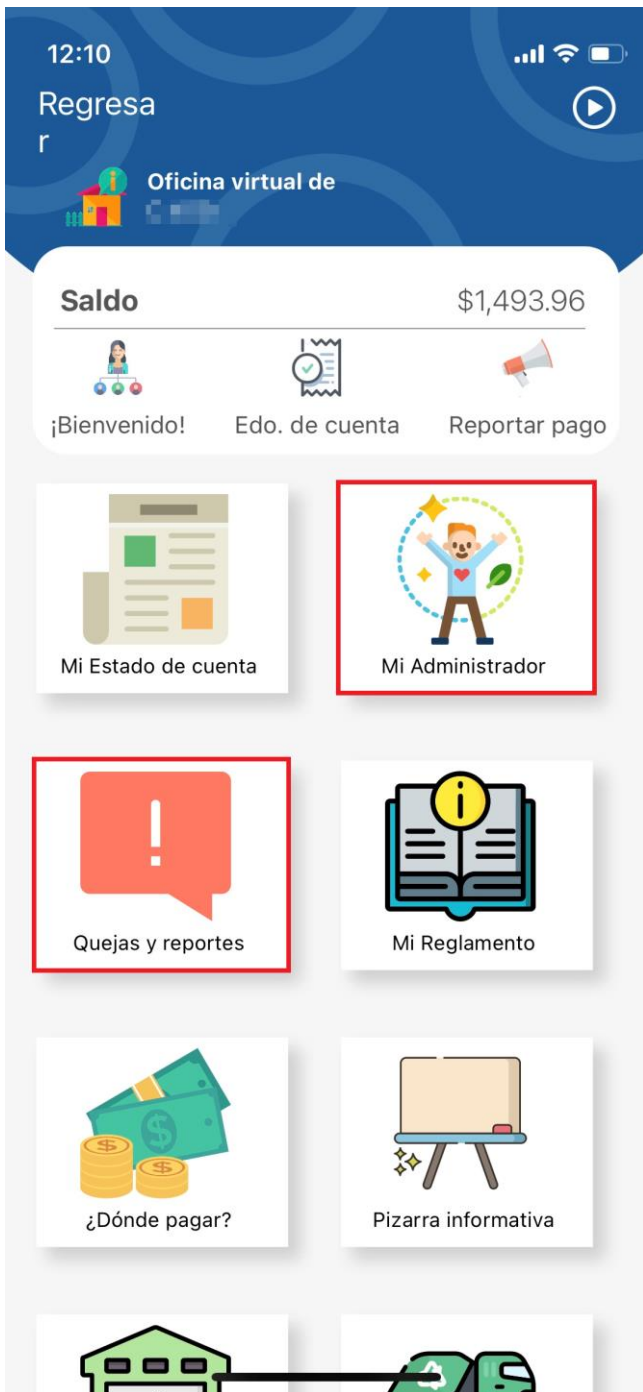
12:10

Regresar

Oficina virtual de
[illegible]

Saldo $1,493.96

¡Bienvenido!
Edo. de cuenta
Reportar pago

Mi Estado de cuenta
Mi Administrador

Quejas y reportes
Mi Reglamento

¿Dónde pagar?
Pizarra informativa